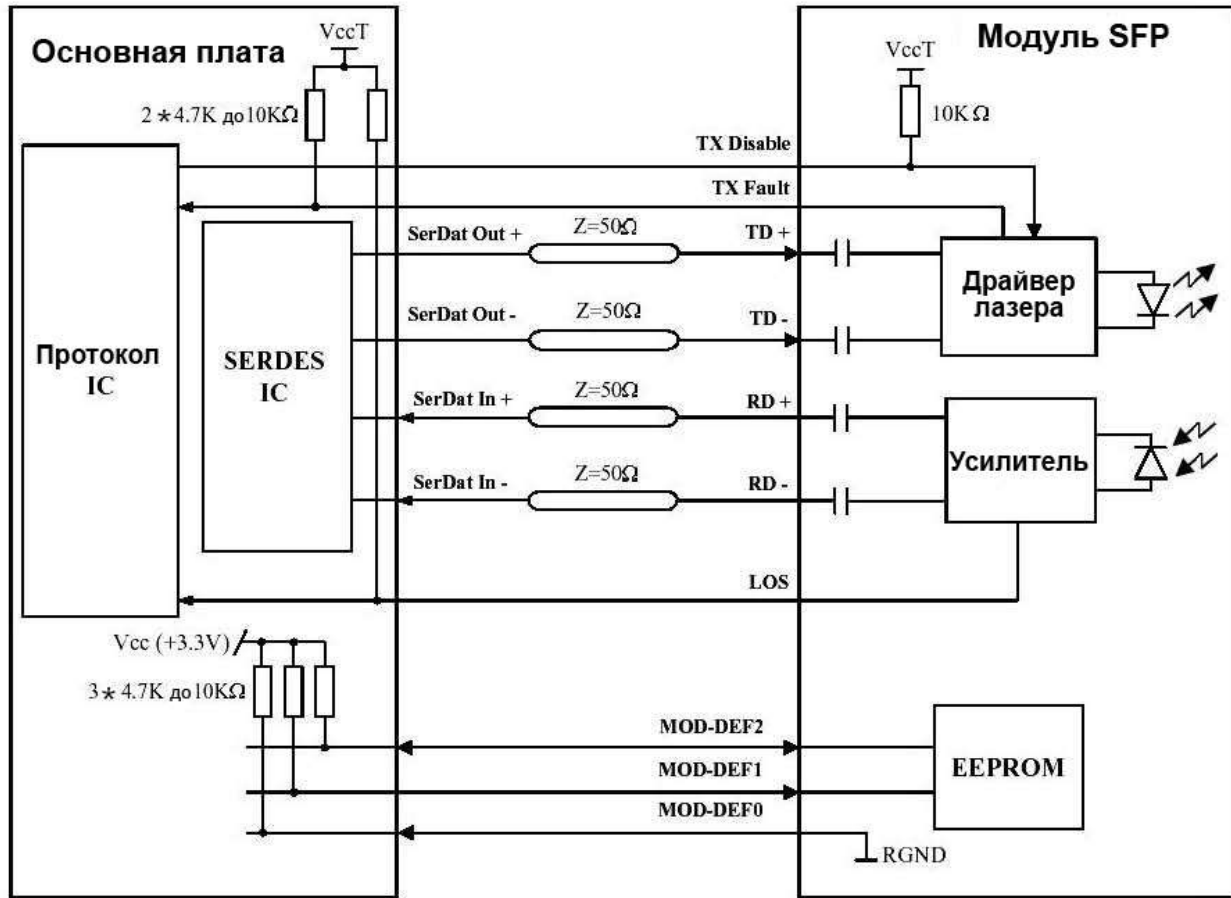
Основная плата

VccT

2 * 4.7K до 10KΩ

Протокол IC

SERDES IC

Модуль SFP

VccT

10K Ω

TX Disable

TX Fault

SerDat Out +

Z=50Ω

TD +

SerDat Out -

Z=50Ω

TD -

Драйвер лазера

SerDat In +

Z=50Ω

RD +

SerDat In -

Z=50Ω

RD -

Усилитель

LOS

Vcc (+3.3V)

3 * 4.7K до 10KΩ

MOD-DEF2

MOD-DEF1

MOD-DEF0

EEPROM

RGND